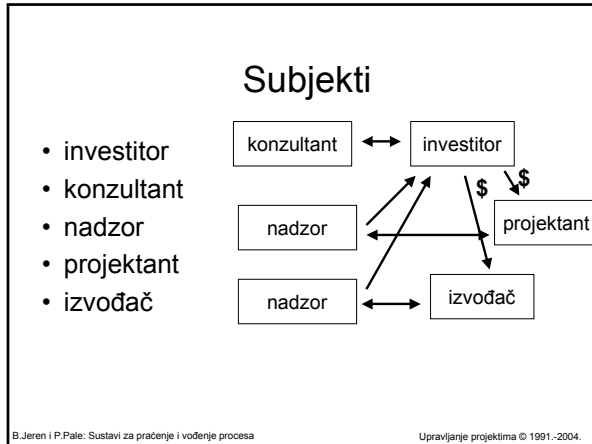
Subjekti

- investitor
- konzultant
- nadzor
- projektant
- izvođač

konzultant

investitor

$

$

nadzor

projektant

nadzor

izvođač

B.Jeren i P.Pale: Sustavi za praćenje i vođenje procesa

Upravljanje projektima © 1991.-2004.